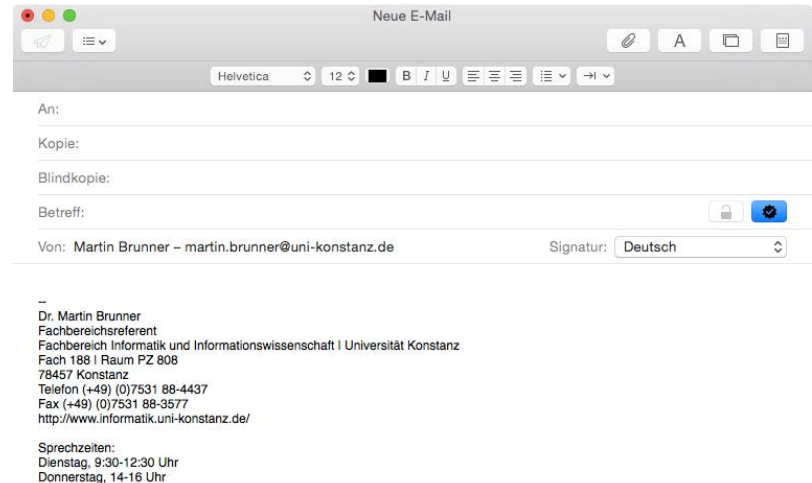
Neue E-Mail

Helvetica 12 B I U

An:

Kopie:

Blindkopie:

Betreff:

Von: Martin Brunner – martin.brunner@uni-konstanz.de

Signatur: Deutsch

--
Dr. Martin Brunner
Fachbereichsreferent
Fachbereich Informatik und Informationswissenschaft | Universität Konstanz
Fach 188 | Raum PZ 808
78457 Konstanz
Telefon (+49) (0)7531 88-4437
Fax (+49) (0)7531 88-3577
http://www.informatik.uni-konstanz.de/

Sprechzeiten:
Dienstag, 9:30-12:30 Uhr
Donnerstag, 14-16 Uhr